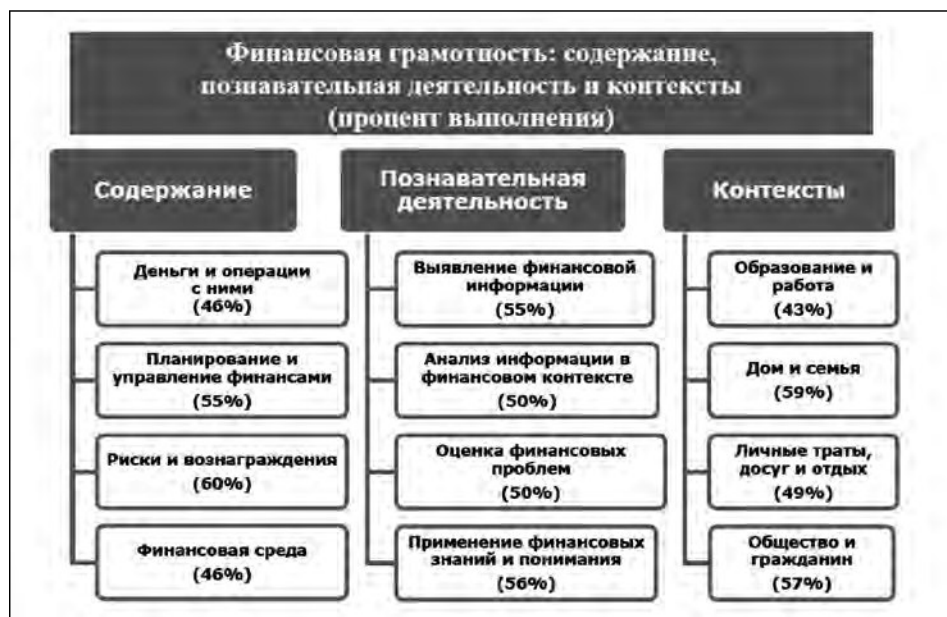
Финансовая грамотность: содержание, познавательная деятельность и контексты (процент выполнения)

Содержание

Деньги и операции с ними (46%)

Планирование и управление финансами (55%)

Риски и вознаграждения (60%)

Финансовая среда (46%)

Познавательная деятельность

Выявление финансовой информации (55%)

Анализ информации в финансовом контексте (50%)

Оценка финансовых проблем (50%)

Применение финансовых знаний и понимания (56%)

Контексты

Образование и работа (43%)

Дом и семья (59%)

Личные траты, досуг и отдых (49%)

Общество и гражданин (57%)